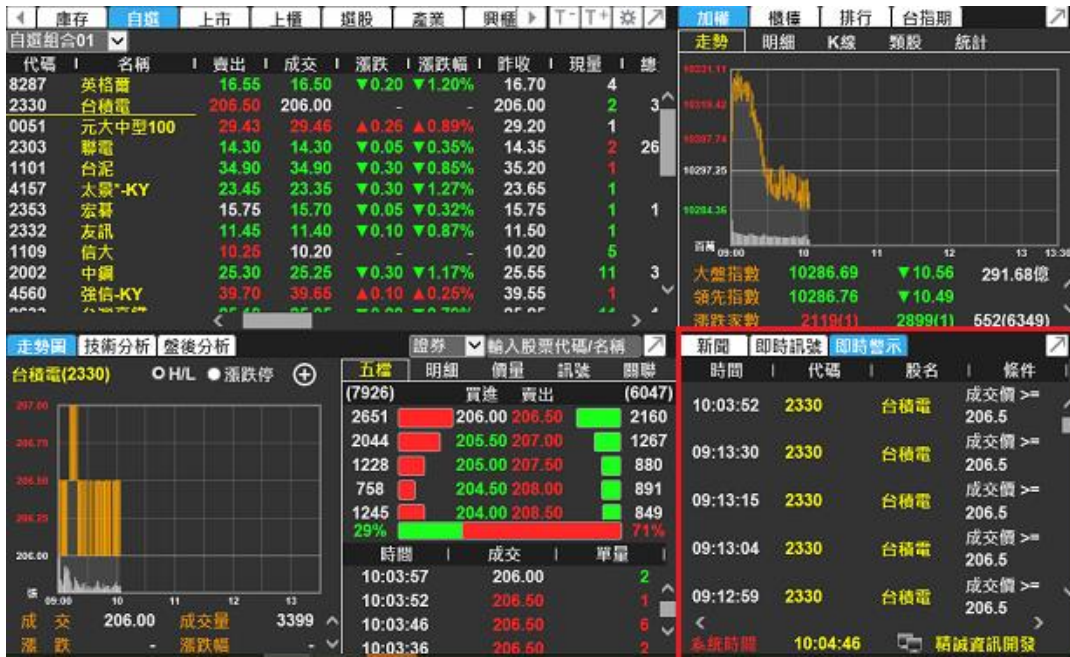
庫存 | 自選 | 上市 | 上櫃 | 選股 | 產業 | 興櫃 | T- | T+

加權 | 櫃檯 | 排行 | 台指期

自選組合01

| 代碼 | 名稱 | 賣出 | 成交 | 漲跌 | 漲跌幅 | 昨收 | 現量 | 總 |
|---|---|---|---|---|---|---|---|---|
| 8287 | 英格爾 | 16.55 | 16.50 | ▼0.20 | ▼1.20% | 16.70 | 4 | |
| 2330 | 台積電 | 206.50 | 206.00 | - | - | 206.00 | 2 | 3 |
| 0051 | 元大中型100 | 29.43 | 29.46 | ▲0.26 | ▲0.89% | 29.20 | 1 | |
| 2303 | 聯電 | 14.30 | 14.30 | ▼0.05 | ▼0.35% | 14.35 | 2 | 26 |
| 1101 | 台泥 | 34.90 | 34.90 | ▼0.30 | ▼0.85% | 35.20 | 1 | |
| 4157 | 太景*-KY | 23.45 | 23.35 | ▼0.30 | ▼1.27% | 23.65 | 1 | |
| 2353 | 宏碁 | 15.75 | 15.70 | ▼0.05 | ▼0.32% | 15.75 | 1 | 1 |
| 2332 | 友訊 | 11.45 | 11.40 | ▼0.10 | ▼0.87% | 11.50 | 1 | |
| 1109 | 信大 | 10.25 | 10.20 | - | - | 10.20 | 5 | |
| 2002 | 中鋼 | 25.30 | 25.25 | ▼0.30 | ▼1.17% | 25.55 | 11 | 3 |
| 4560 | 強信-KY | 39.70 | 39.65 | ▲0.10 | ▲0.25% | 39.55 | 1 | |

走勢 | 明細 | K線 | 類股 | 統計

10321.11
10310.42
10307.74
10297.25
10284.36
百萬 09:00 10 11 12 13 13:30

大盤指數 10286.69 ▼10.56 291.68億
領先指數 10286.76 ▼10.49
漲跌家數 2119(1) 2899(1) 552(6349)

走勢圖 | 技術分析 | 盤後分析

台積電(2330) H/L 漲跌停

207.00
206.75
206.50
206.25
206.00
張 09:00 10 11 12 13

成交 206.00 成交量 3399
漲跌 - 漲跌幅 -

證券 輸入股票代碼/名稱

五檔 | 明細 | 價量 | 訊號 | 關聯

(7926) 買進 賣出 (6047)

| | 買進 | 賣出 | |
|---|---|---|---|
| 2651 | 206.00 | 206.50 | 2160 |
| 2044 | 205.50 | 207.00 | 1267 |
| 1228 | 205.00 | 207.50 | 880 |
| 758 | 204.50 | 208.00 | 891 |
| 1245 | 204.00 | 208.50 | 849 |

29% 71%

| 時間 | 成交 | 單量 |
|---|---|---|
| 10:03:57 | 206.00 | 2 |
| 10:03:52 | 206.50 | 1 |
| 10:03:46 | 206.50 | 6 |
| 10:03:36 | 206.50 | 4 |

新聞 | 即時訊號 | 即時警示

| 時間 | 代碼 | 股名 | 條件 |
|---|---|---|---|
| 10:03:52 | 2330 | 台積電 | 成交價 >= 206.5 |
| 09:13:30 | 2330 | 台積電 | 成交價 >= 206.5 |
| 09:13:15 | 2330 | 台積電 | 成交價 >= 206.5 |
| 09:13:04 | 2330 | 台積電 | 成交價 >= 206.5 |
| 09:12:59 | 2330 | 台積電 | 成交價 >= 206.5 |

系統時間 10:04:46 精誠資訊開發